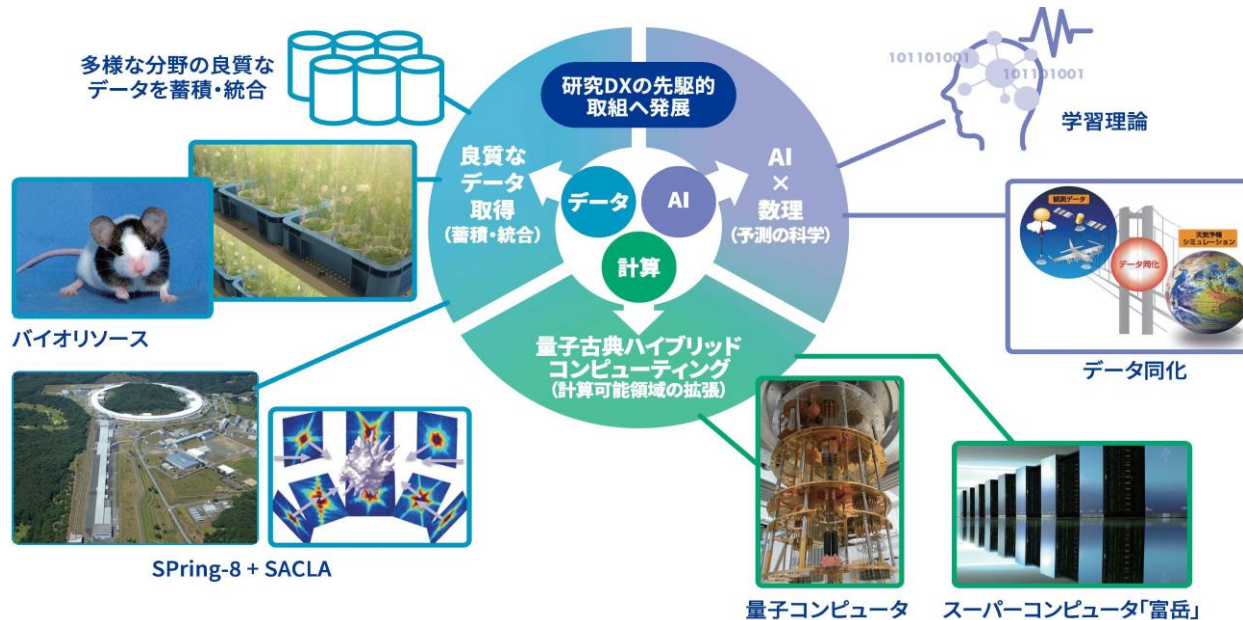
多様な分野の良質なデータを蓄積・統合

研究DXの先駆的取組へ発展

101101001
101101001

学習理論

良質なデータ取得
（蓄積・統合）

データ

AI

計算

AI
×
数理
（予測の科学）

観測データ

データ同化

天気予報シミュレーション

バイオリソース

量子古典ハイブリッドコンピューティング
（計算可能領域の拡張）

データ同化

SPring-8 + SACLA

量子コンピュータ

スーパーコンピュータ「富岳」